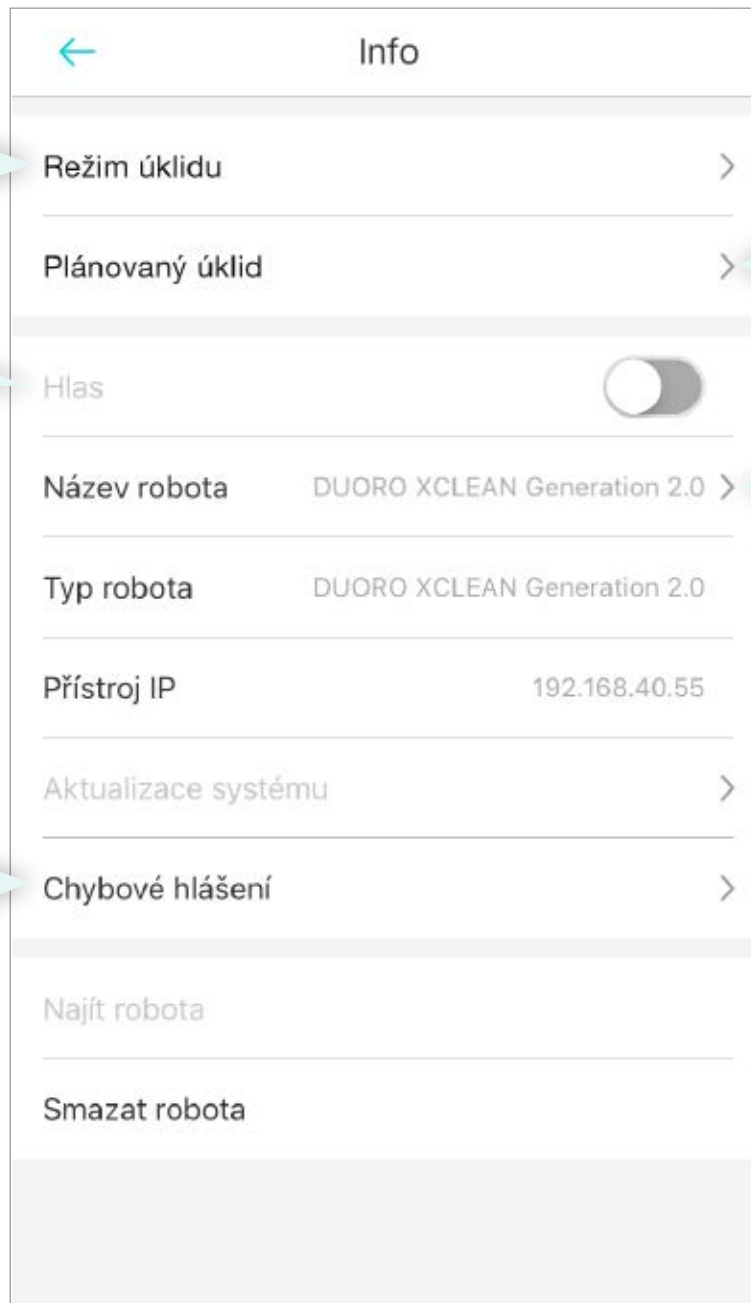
Info

Režim úklidu

Plánovaný úklid

Hlas

Název robota DUORO XCLEAN Generation 2.0

Typ robota DUORO XCLEAN Generation 2.0

Přístroj IP 192.168.40.55

Aktualizace systému

Chybové hlášení

Najít robota

Smazat robota